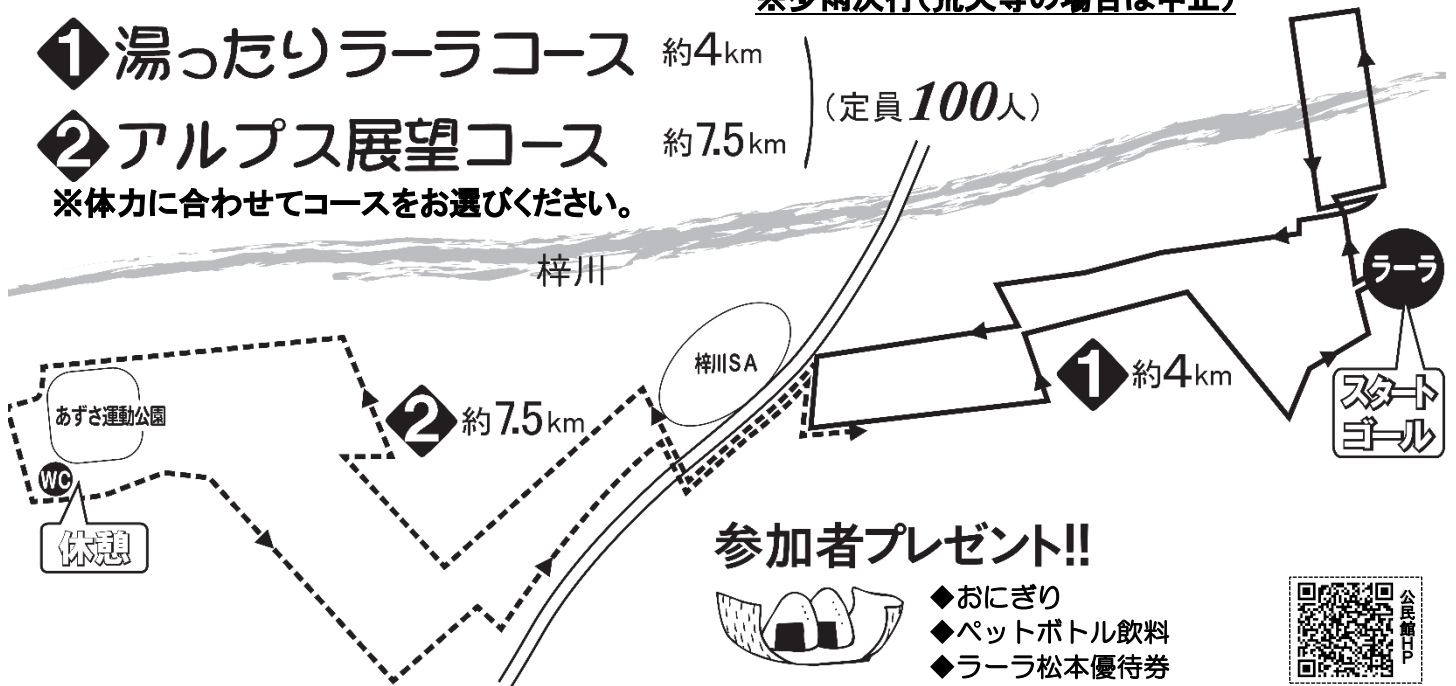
※少雨決行(荒天等の場合は中止)

❶湯ったりラーラコース 約4km
❷アルプス展望コース 約7.5km
(定員100人)
※体力に合わせてコースをお選びください。

梓川
梓川SA
あずさ運動公園
WC
休憩
❷約7.5km
❶約4km
ラーラ
スタート
ゴール

参加者プレゼント!!
◆おにぎり
◆ペットボトル飲料
◆ラーラ松本優待券

公民館HP